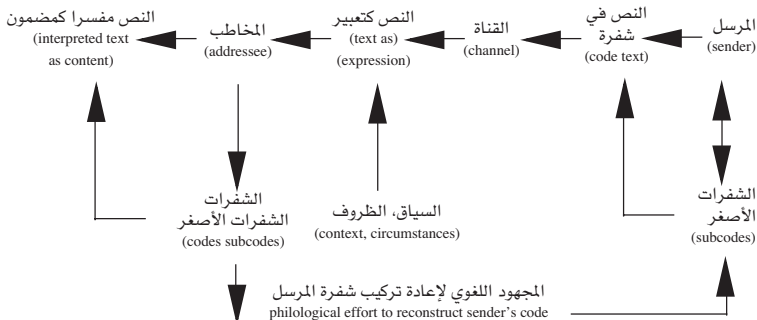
المرسل
(sender)

النص في شفرة
(code text)

القناة
(channel)

النص كتعبير
(text as)
(expression)

المخاطب
(addressee)

النص مفسرا كمضمون
(interpreted text
as content)

الشفرات
الأصغر
(subcodes)

السياق، الظروف
(context, circumstances)

الشفرات
الشفرات الأصغر
(codes subcodes)

المجهود اللغوي لإعادة تركيب شفرة المرسل
philological effort to reconstruct sender's code